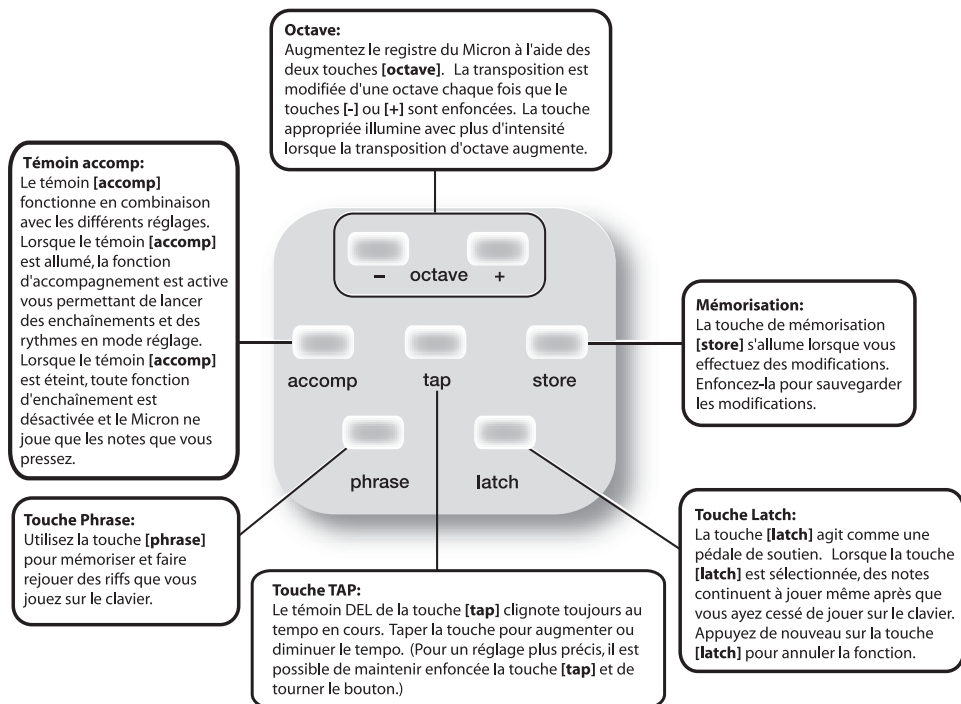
**Octave:**
Augmentez le registre du Micron à l'aide des deux touches **[octave]**. La transposition est modifiée d'une octave chaque fois que le touches **[-]** ou **[+]** sont enfoncées. La touche appropriée illumine avec plus d'intensité lorsque la transposition d'octave augmente.

**Témoin accomp:**
Le témoin **[accomp]** fonctionne en combinaison avec les différents réglages. Lorsque le témoin **[accomp]** est allumé, la fonction d'accompagnement est active vous permettant de lancer des enchaînements et des rythmes en mode réglage. Lorsque le témoin **[accomp]** est éteint, toute fonction d'enchaînement est désactivée et le Micron ne joue que les notes que vous pressez.

– octave +

accomp

tap

store

phrase

latch

**Mémorisation:**
La touche de mémorisation **[store]** s'allume lorsque vous effectuez des modifications. Enfoncez-la pour sauvegarder les modifications.

**Touche Phrase:**
Utilisez la touche **[phrase]** pour mémoriser et faire rejouer des riffs que vous jouez sur le clavier.

**Touche TAP:**
Le témoin DEL de la touche **[tap]** clignote toujours au tempo en cours. Taper la touche pour augmenter ou diminuer le tempo. (Pour un réglage plus précis, il est possible de maintenir enfoncée la touche **[tap]** et de tourner le bouton.)

**Touche Latch:**
La touche **[latch]** agit comme une pédale de soutien. Lorsque la touche **[latch]** est sélectionnée, des notes continuent à jouer même après que vous ayez cessé de jouer sur le clavier. Appuyez de nouveau sur la touche **[latch]** pour annuler la fonction.